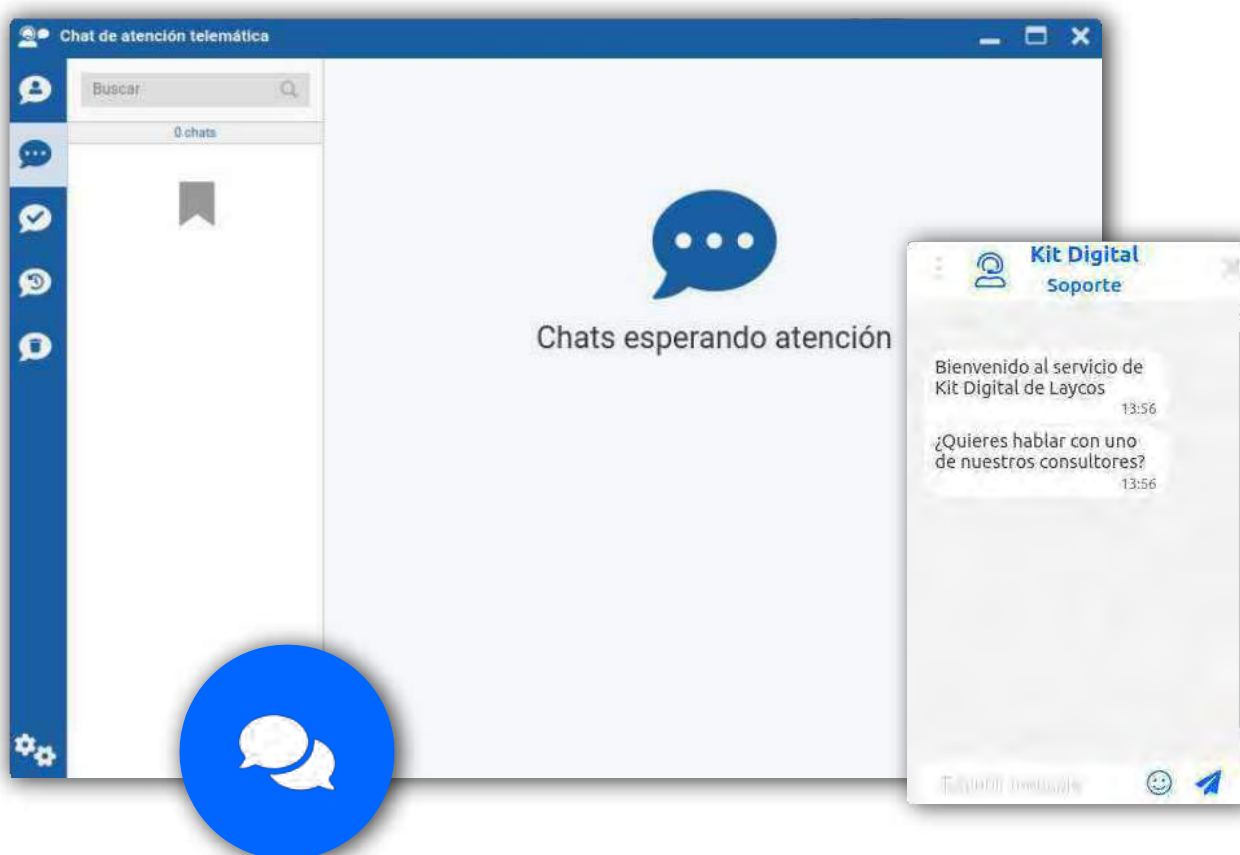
Chat de atención telemática

Buscar

0 chats

Chats esperando atención

Kit Digital
Soporte

Bienvenido al servicio de Kit Digital de Laycos
13:56

¿Quieres hablar con uno de nuestros consultores?
13:56

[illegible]